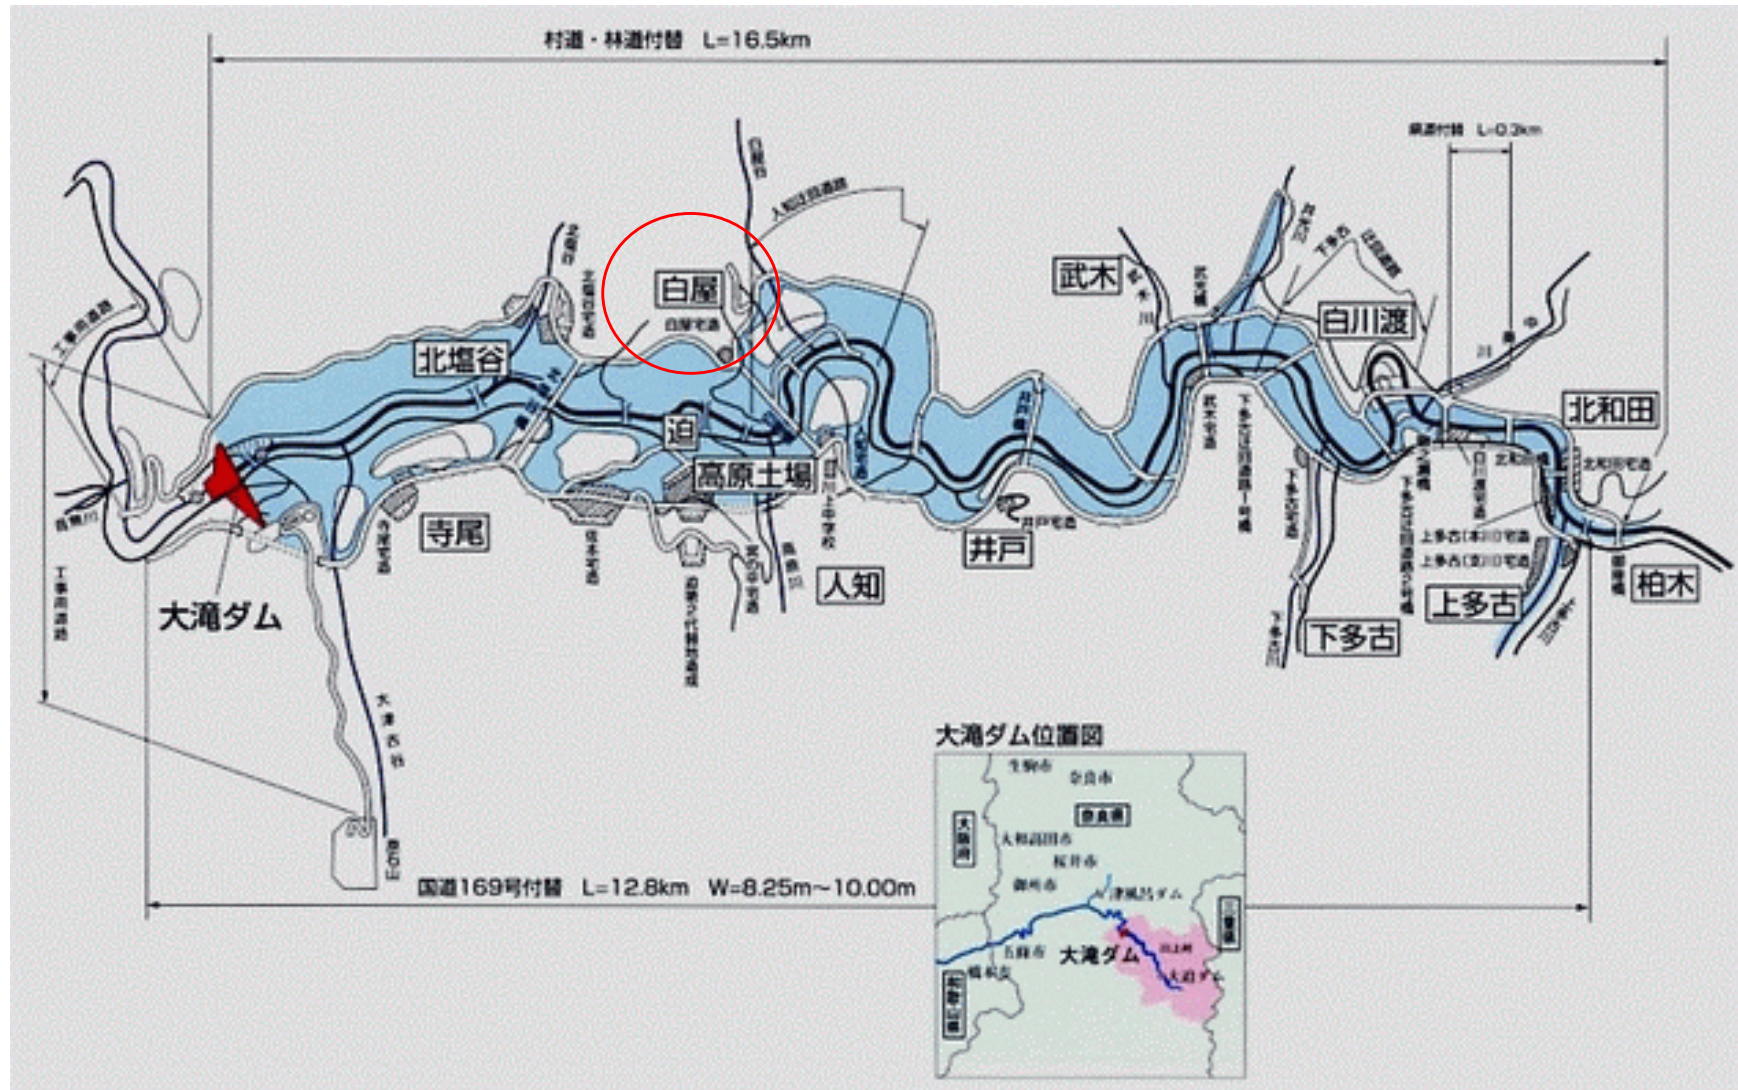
村道・林道付替 L=16.5km

県道付替 L=0.3km

白屋

白屋宅造

北塩谷

武木

白川渡

北和田

迫

高原土場

寺尾

井戸

人知

下多古

上多古

柏木

大滝ダム

国道169号付替 L=12.8km W=8.25m~10.00m

工事用道路

大滝ダム位置図

生駒市

奈良市

奈良県

大阪府

大和高田市

桜井市

御所市

津風呂ダム

五條市

大滝ダム

川上村

大迫ダム

橋本市

和歌山県

三重県